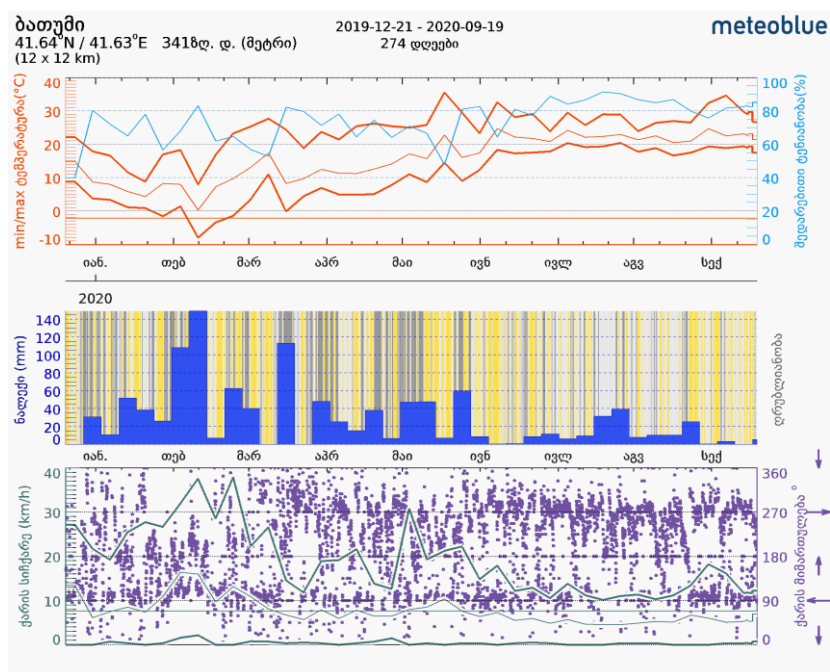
ბათუმი
41.64°N / 41.63°E 341ზღ. დ. (მეტრი)
(12 x 12 km)

2019-12-21 - 2020-09-19
274 დღეები

meteoblue

min/max ტემპერატურა(°C)
40
30
20
10
0
-10

100
80
60
40
20
0
მედარებითი ტენიანობა(%)

იან. თებ მარ აპრ მაი ივნ ივლ აგვ სექ

2020

ნალექი (mm)
140
120
100
80
60
40
20
0

ღრუბლიანობა

იან. თებ მარ აპრ მაი ივნ ივლ აგვ სექ

ქარის სიჩქარე (km/h)
40
30
20
10
0

360
270
180
90
0
ქარის მიმართულება °